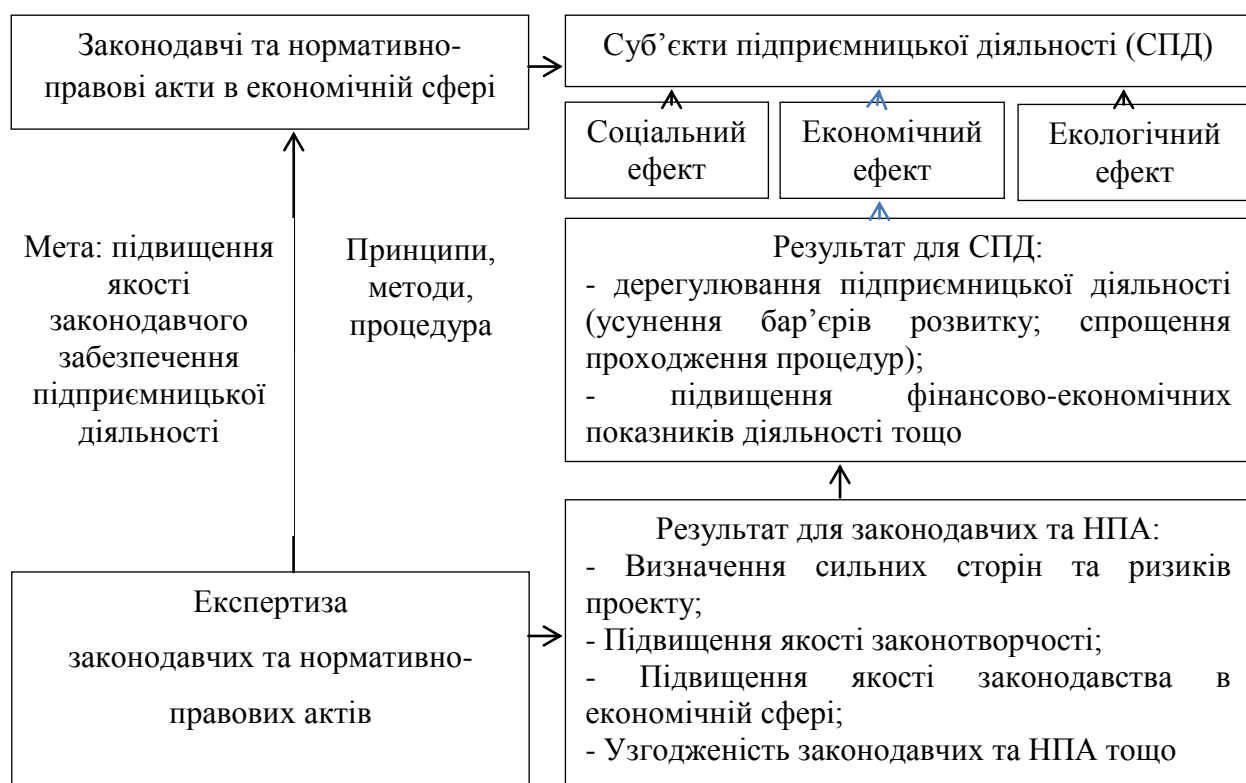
Законодавчі та нормативно-правові акти в економічній сфері

Суб'єкти підприємницької діяльності (СПД)

Соціальний ефект

Економічний ефект

Екологічний ефект

Мета: підвищення якості законодавчого забезпечення підприємницької діяльності

Принципи, методи, процедура

Результат для СПД:
- дерегулювання підприємницької діяльності (усунення бар'єрів розвитку; спрощення проходження процедур);
- підвищення фінансово-економічних показників діяльності тощо

Результат для законодавчих та НПА:
- Визначення сильних сторін та ризиків проекту;
- Підвищення якості законотворчості;
- Підвищення якості законодавства в економічній сфері;
- Узгодженість законодавчих та НПА тощо

Експертиза законодавчих та нормативно-правових актів